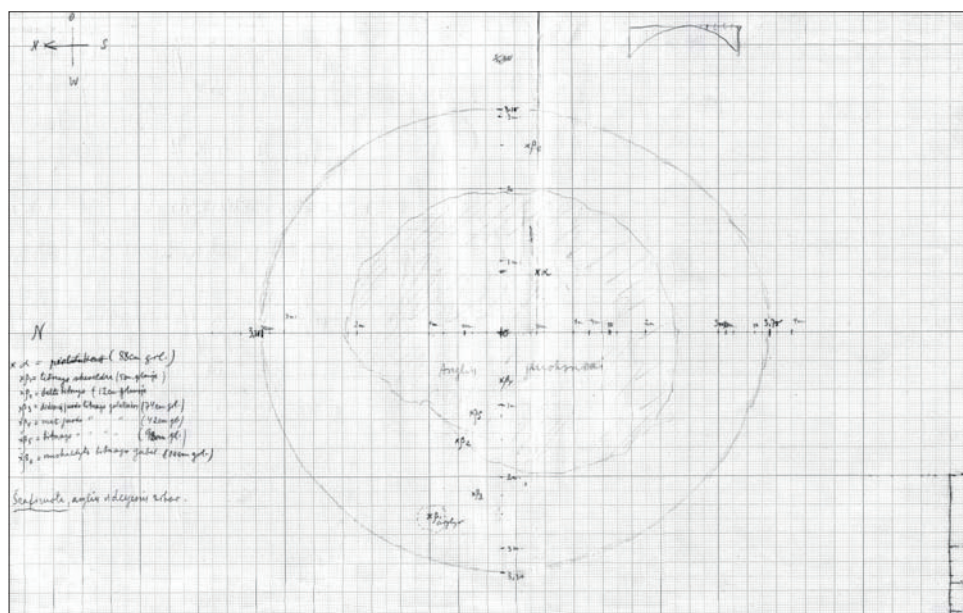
O
X
S
W

3,80
3,15
3
xP6
2
1
x x

N

3,48
3m
2m
1m
1
10
1
1m
2m
3m
3,78
4m

Anglis
xP1
xP3
xP5
xP2
2m
xP4
xP7 anglis
3m
3,34

x x = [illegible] (88cm gił.)
xP1 = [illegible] (5cm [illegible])
xP2 = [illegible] (12cm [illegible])
xP3 = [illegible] (74cm gił.)
xP4 = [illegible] (42cm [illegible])
xP5 = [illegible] (48cm gił.)
xP6 = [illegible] (100cm gił.)

Seaformula anglis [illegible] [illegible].